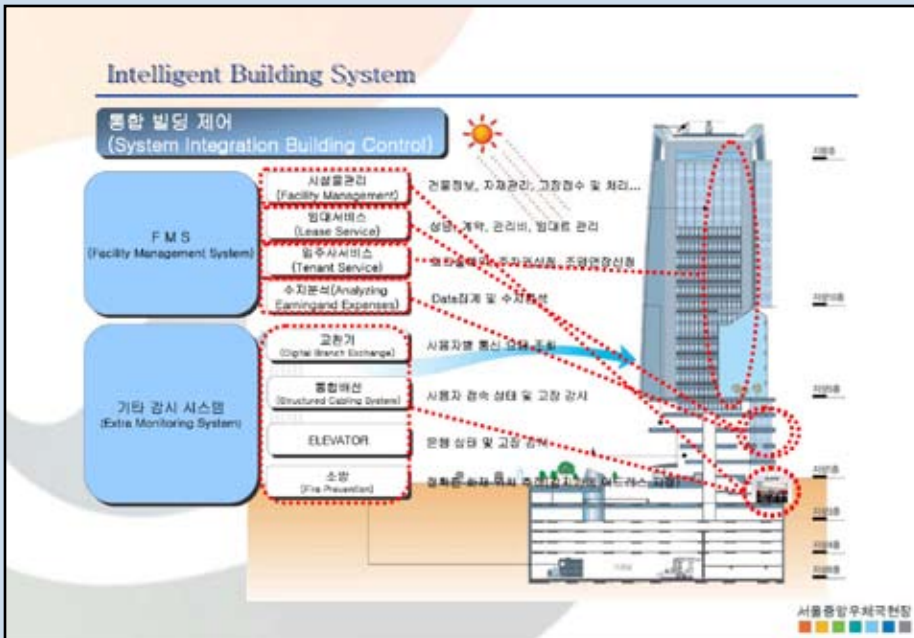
Intelligent Building System

통합 빌딩 제어
(System Integration Building Control)

F M S
(Facility Management System)

시설물관리
(Facility Management)

건물정보, 자재관리, 고장접수 및 처리...

임대서비스
(Lease Service)

상담, 계약, 관리비, 임대료 관리

입주사서비스
(Tenant Service)

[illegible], 주차임신청, 조명연장신청

수지분석(Analyzing Earningand Expenses)

Data집계 및 수지분석

기타 감시 시스템
(Extra Monitoring System)

교환기
(Digital Branch Exchange)

사용자별 통신 요금 조회

통합배선
(Structured Cabling System)

사용자 접속 상태 및 고장 감시

ELEVATOR

운행 상태 및 고장 감시

소방
(Fire Prevention)

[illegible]

지상층

지상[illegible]층

지상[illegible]층

지상층

지하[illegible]층

지하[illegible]층

지하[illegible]층

서울중앙우체국현장